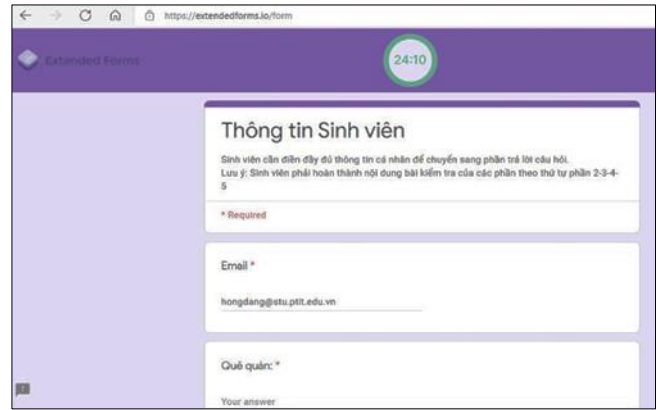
https://extendedforms.io/form

Extended Forms

24:10

Thông tin Sinh viên

Sinh viên cần điền đầy đủ thông tin cá nhân để chuyển sang phần trả lời câu hỏi.
Lưu ý: Sinh viên phải hoàn thành nội dung bài kiểm tra của các phần theo thứ tự phần 2-3-4-5

* Required

Email *

hongdang@stu.ptit.edu.vn

Quê quán: *

Your answer